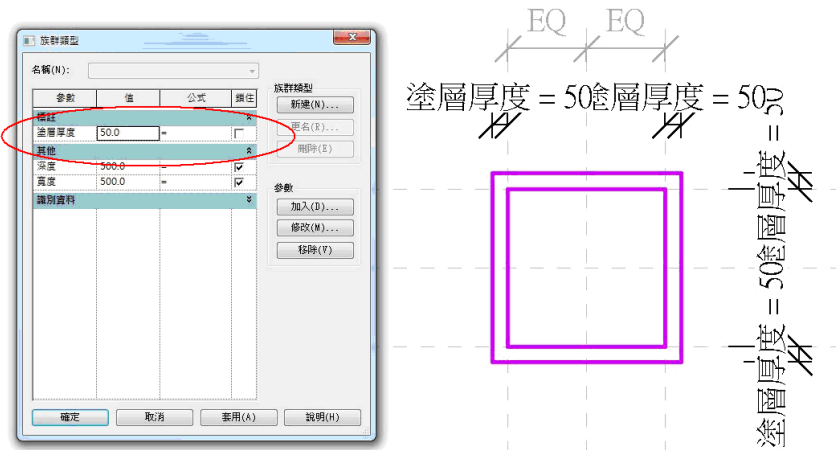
族群類型

名稱(N):

| 參數 | 值 | 公式 | 鎖住 |
|---|---|---|---|
| 標註 | | | ☆ |
| 塗層厚度 | 50.0 | = | |
| 其他 | | | ☆ |
| 深度 | 500.0 | = | ☑ |
| 寬度 | 500.0 | = | ☑ |
| 識別資料 | | | ☆ |

族群類型
新建(N)...
更名(R)...
刪除(E)

參數
加入(D)...
修改(M)...
移除(V)

確定
取消
套用(A)
說明(H)

EQ EQ

塗層厚度 = 50塗層厚度 = 50

塗層厚度 = 50塗層厚度 = 50